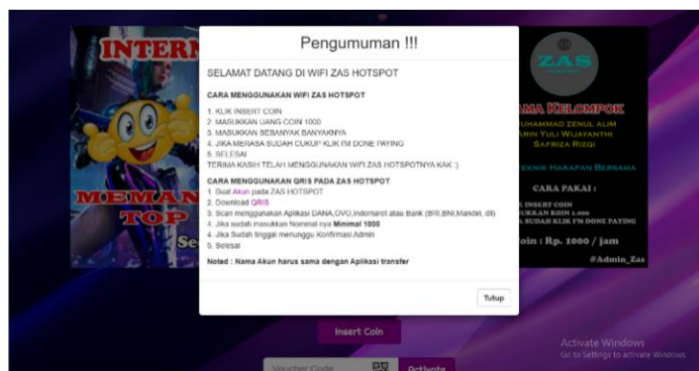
INTER

MEMAN
TOP
Se

Pengumuman !!!

SELAMAT DATANG DI WIFI ZAS HOTSPOT

CARA MENGGUNAKAN WIFI ZAS HOTSPOT

1. KLIK INSERT COIN
2. MASUKKAN UANG COIN 1000
3. MASUKKAN SEBANYAK BANYAKNYA
4. JIKA MERASA SUDAH CUKUP KLIK I'M DONE PAYING
5. SELESAI
TERIMA KASIH TELAH MENGGUNAKAN WIFI ZAS HOTSPOTNYA KAK :)

CARA MENGGUNAKAN QRIS PADA ZAS HOTSPOT
1. Buat Akun pada ZAS HOTSPOT
2. Download QRIS
3. Scan menggunakan Aplikasi DANA,OVO,Indomaret atau Bank (BRI,BNI,Mandiri, dll)
4. Jika sudah masukkan Nominal nya Minimal 1000
4. Jika Sudah tinggal menunggu Konfirmasi Admin
5. Selesai

Noted : Nama Akun harus sama dengan Aplikasi transfer

Tutup

ZAS

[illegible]AMA KELOMPOK
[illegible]UHAMMAD ZENUL ALIM
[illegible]ARIN YULI WIJAYANTHI
SAFRIZA RIZQI

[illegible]EKNIK HARAPAN BERSAMA

CARA PAKAI :
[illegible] INSERT COIN
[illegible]UKKAN KOIN 1.000
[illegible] SUDAH KLIK I'M DONE PAYING

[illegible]oin : Rp. 1000 / jam

@Admin_Zas

Insert Coin

Voucher Code

Activate

Activate Windows
Go to Settings to activate Windows.